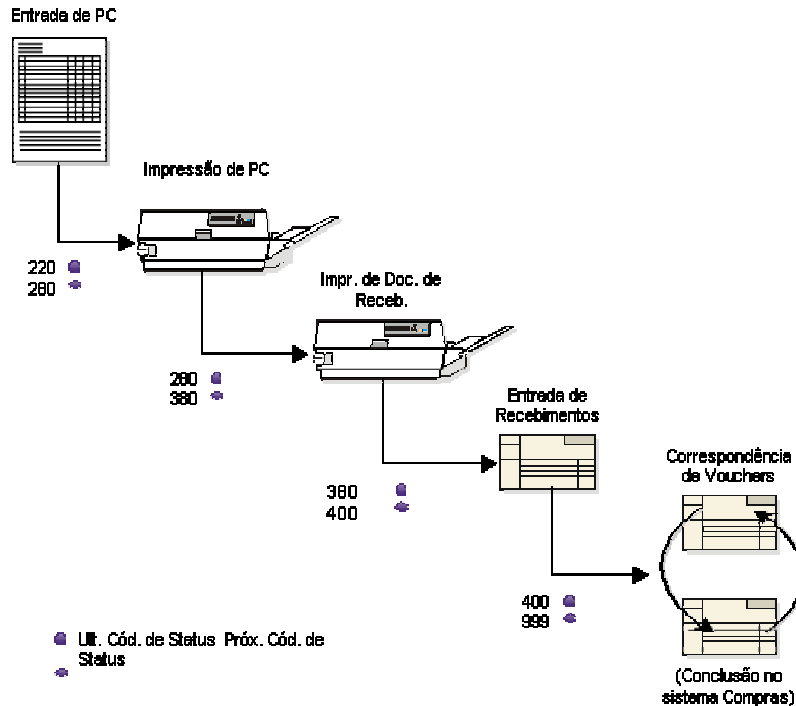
Entrada de PC

Impressão de PC

220
280

Impr. de Doc. de Receb.

280
380

Entrada de Recebimentos

380
400

Correspondência de Vouchers

400
999

Ult. Cód. de Status Próx. Cód. de Status

(Conclusão no sistema Compras)